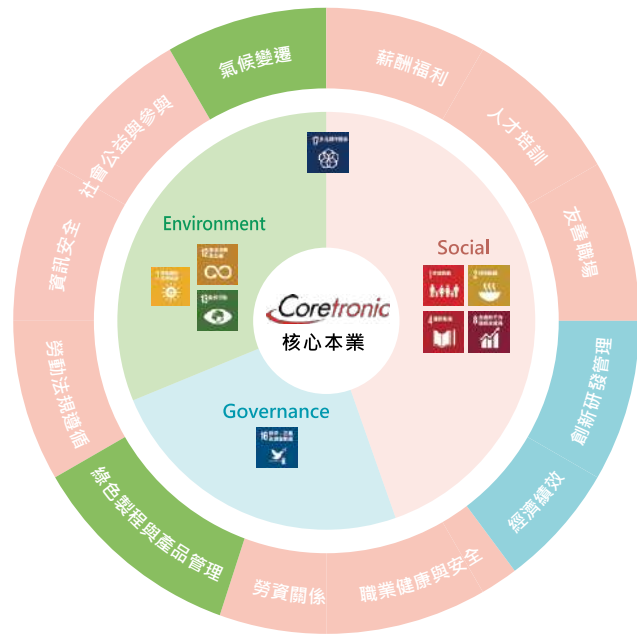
氣候變遷

薪酬福利

人才培訓

友善職場

創新研發管理

經濟績效

職業健康與安全

勞資關係

綠色製程與產品管理

勞動法規遵循

資訊安全

社會公益與參與

Environment

Social

Governance

Coretronic
核心本業